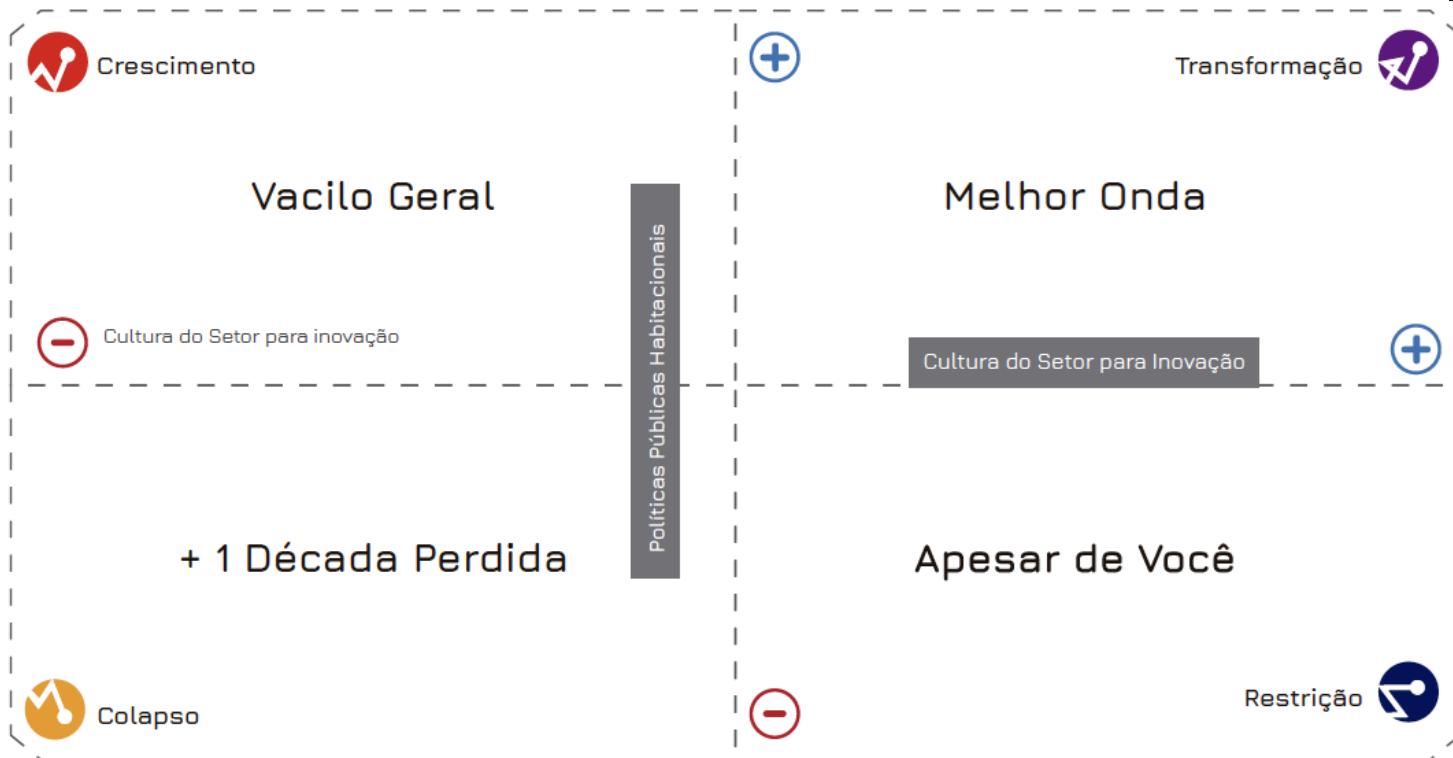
Crescimento

Transformação

Vacilo Geral

Melhor Onda

Políticas Públicas Habitacionais

Cultura do Setor para inovação

Cultura do Setor para Inovação

+ 1 Década Perdida

Apesar de Você

Colapso

Restrição